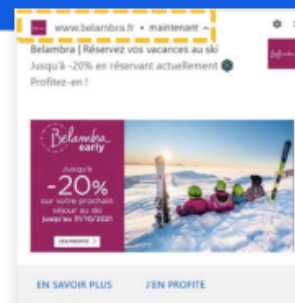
www.belambra.fr • maintenant ^

Belambra | Réservez vos vacances au ski

Jusqu'à -20% en réservant actuellement

Profitez-en !

Belambra

early

Jusqu'à

-20%

sur votre prochain séjour au ski jusqu'au 31/10/2021

JE RÉSERVE

EN SAVOIR PLUS

J'EN PROFITE